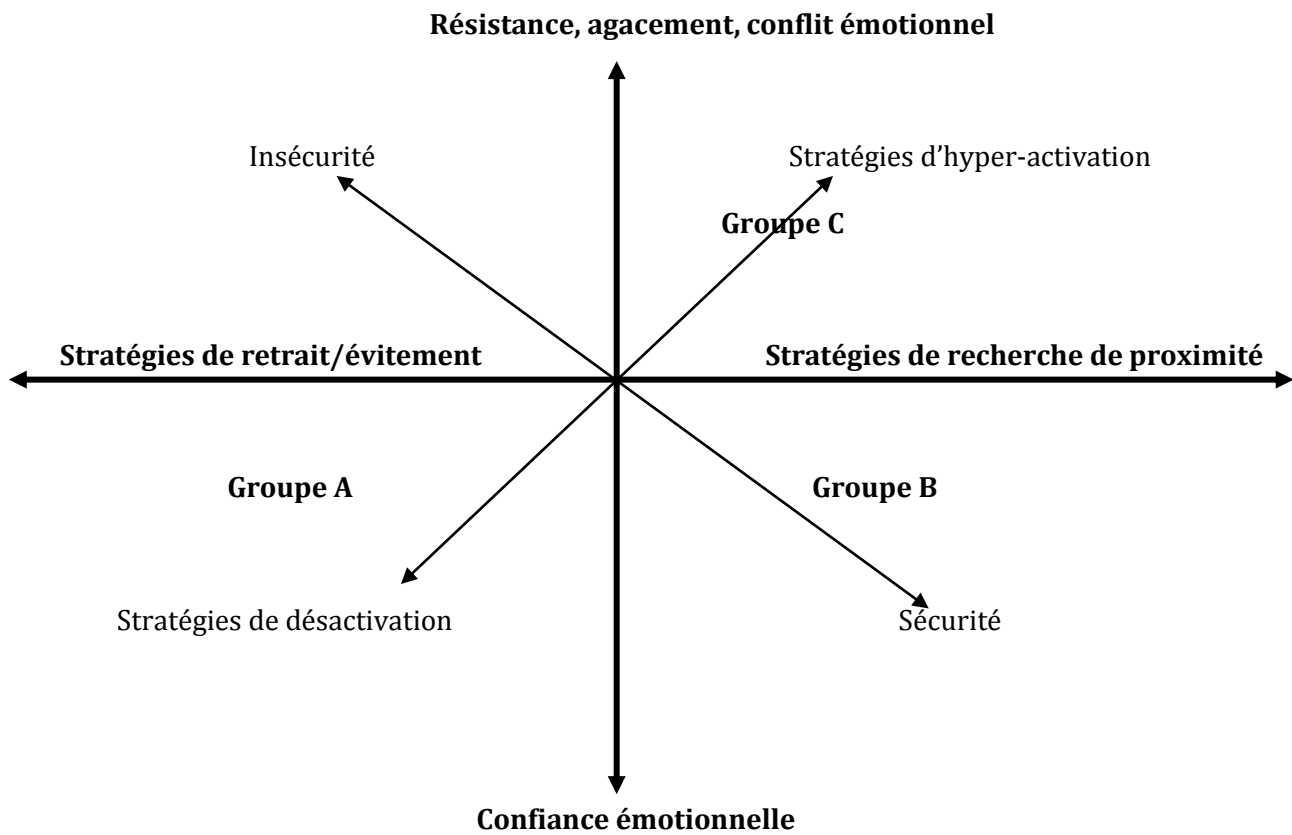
Résistance, agacement, conflit émotionnel

Insécurité

Stratégies d'hyper-activation

Groupe C

Stratégies de retrait/évitement

Stratégies de recherche de proximité

Groupe A

Groupe B

Stratégies de désactivation

Sécurité

Confiance émotionnelle